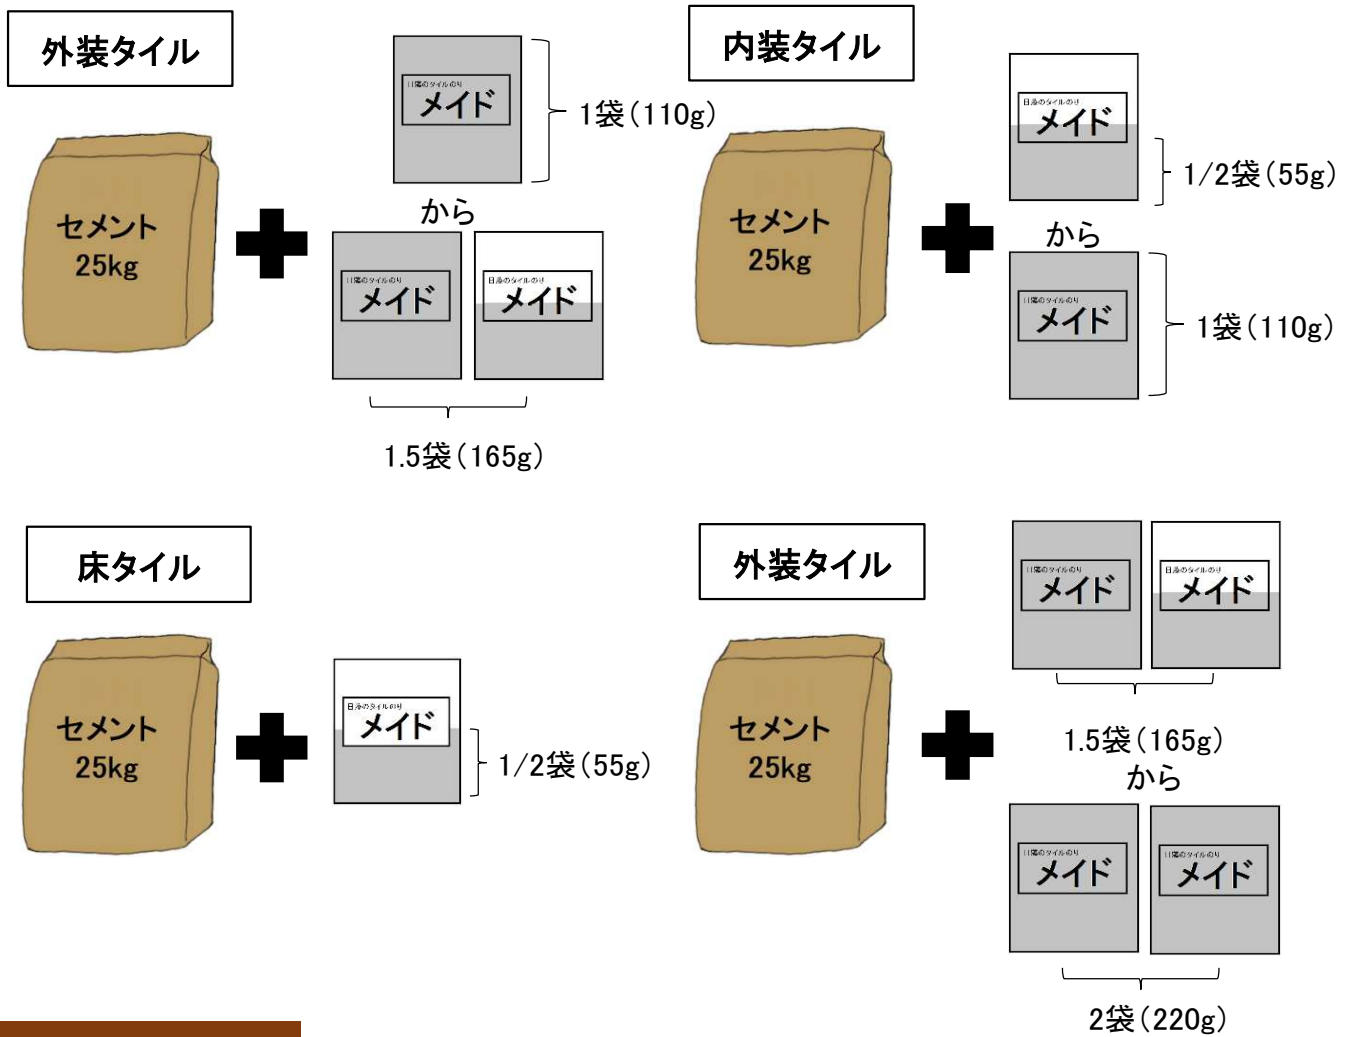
外装タイル

日常のタイルのり
メイド

1袋（110g）

セメント
25kg

から

日常のタイルのり
メイド

日本のタイルのり
メイド

1.5袋（165g）

内装タイル

日本のタイルのり
メイド

1/2袋（55g）

セメント
25kg

から

日常のタイルのり
メイド

1袋（110g）

床タイル

セメント
25kg

日本のタイルのり
メイド

1/2袋（55g）

外装タイル

日常のタイルのり
メイド

日本のタイルのり
メイド

セメント
25kg

1.5袋（165g）
から

日常のタイルのり
メイド

日常のタイルのり
メイド

2袋（220g）